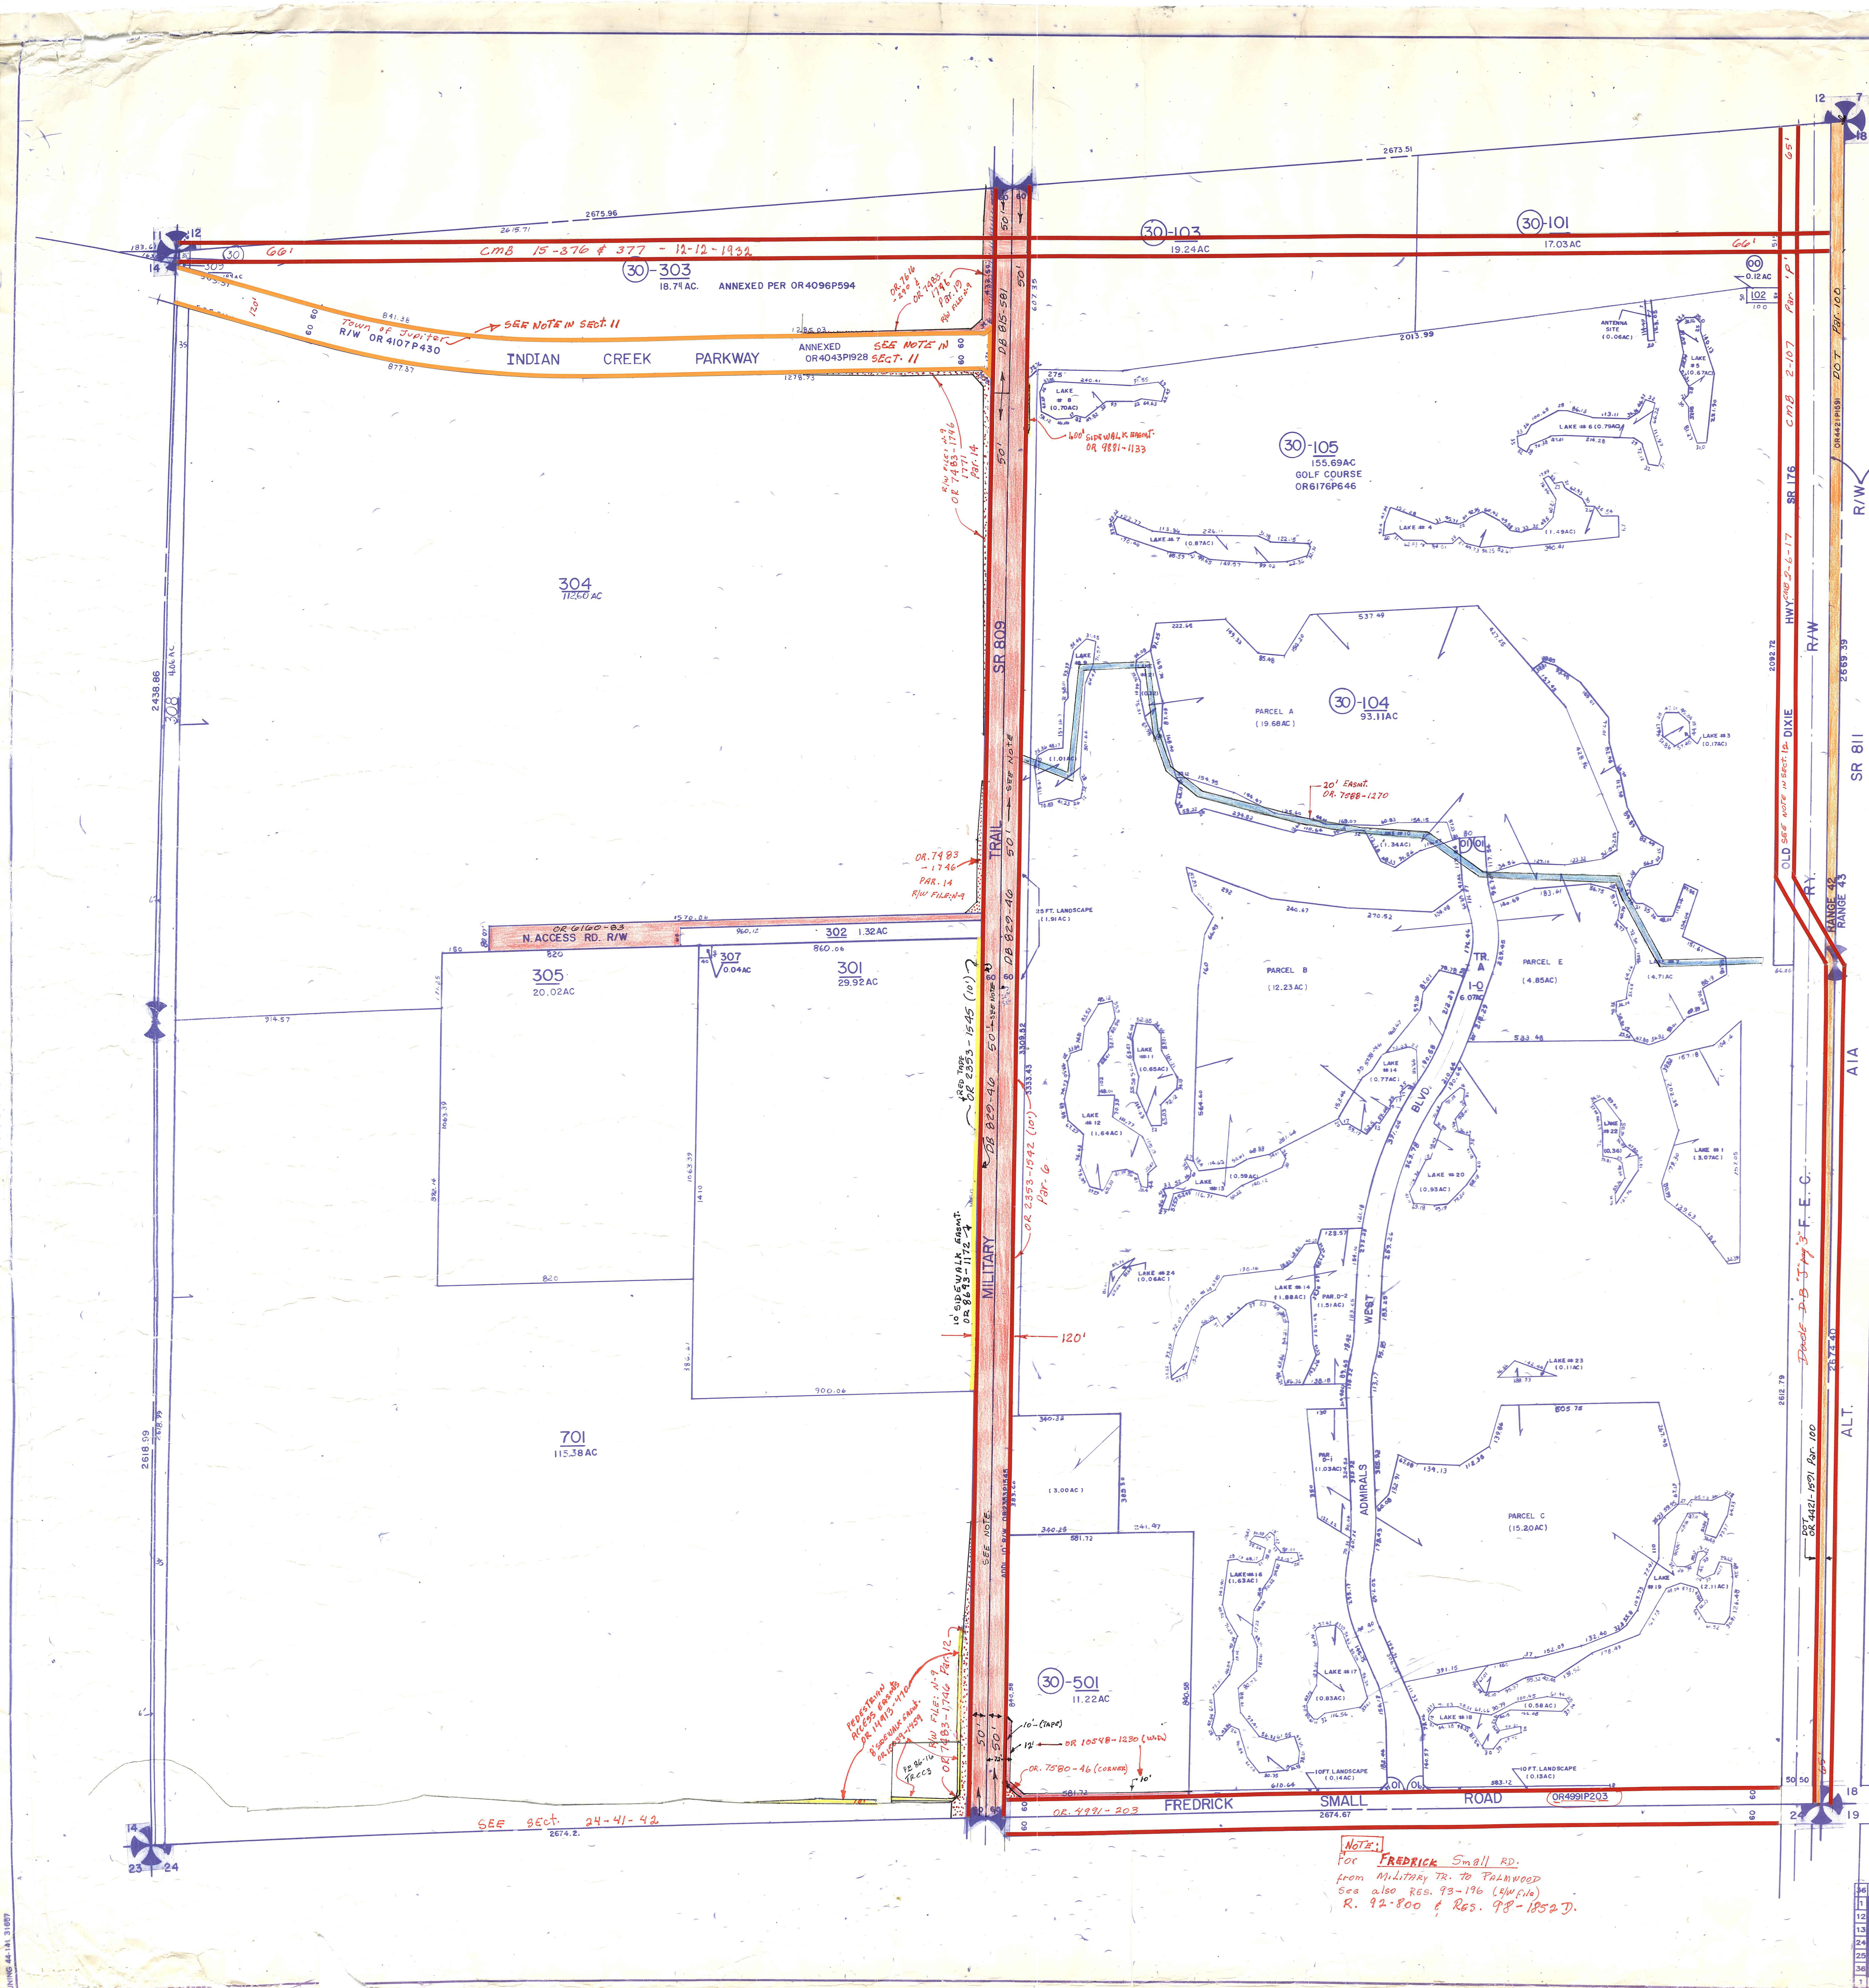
12
7
13
18
2673.51
2675.96
2615.71
11
12
14
30
66'
CMB 15-876 & 377 - 12-12-1932
30-103
19.24AC
30-101
17.03AC
66'
65'
30-303
18.74AC.
ANNEXED PER OR4096P594
00
0.12AC
102
309
120'
Town of Jupiter
R/W OR 4107P430
SEE NOTE IN Sect. 11
INDIAN CREEK PARKWAY
ANNEXED
OR4043P1928
SEE NOTE IN SECT. 11
OR 7616 - 290 & OR 7483-1746 Par. 19 R/W FILE: N-9
50'
50'
DB 815-581
607.35
2013.99
ANTENNA SITE (0.06AC)
LAKE #5 (0.67AC)
LAKE #8 (0.70AC)
600' SIDEWALK EASMT. OR 9881-1133
R/W FILE: N-9 OR 7483-1746 1771 Par. 14
30-105
155.69AC
GOLF COURSE
OR6176P646
LAKE #6 (0.79AC)
LAKE #7 (0.87AC)
LAKE #4 (1.49AC)
CMB 2-107 Par. "P"
DOT OR4421P1591 Par. 100
R/W
304
112.60AC
2438.86
4.04 AC.
308
SR 809
LAKE #9
30-104
93.11AC
PARCEL A
(19.68AC)
LAKE #3 (0.17AC)
(1.01AC)
20' EASMT. OR 7088-1270
SEE NOTE
TRAIL
OR 7483-1746 PAR. 14 R/W FILE: N-9
(1.34AC)
01 01
25FT. LANDSCAPE (1.91AC)
OR 6160-83
N. ACCESS RD. R/W
302 1.32AC
307 0.04AC
305
20.02AC
301
29.92AC
DB 829-46
PARCEL B
(12.23AC)
TR. A
I-0
6.07AC
PARCEL E
(4.85AC)
(4.71AC)
OLD SEE NOTE IN Sect. 12 DIXIE HWY CMB 2-6-17
SR 176
R/W
R.R.
RANGE 42
RANGE 43
SR 811
2092.72
2669.39
914.57
Red Tape OR 2353-1545 (10')
50' SEE NOTE
DB 829-46
OR 2353-1542 (10')
Par. 6
LAKE #11 (0.65AC)
LAKE #12 (1.64AC)
LAKE #14 (0.77AC)
BLVD.
LAKE #22
LAKE #1 (3.07AC)
LAKE #20 (0.93AC)
F.E.C.
A1A
10' SIDEWALK EASMT. OR 8693-1172
MILITARY
120'
LAKE #24 (0.06AC)
LAKE #14 (1.88AC)
PAR. D-2 (1.51AC)
WEST
LAKE #23 (0.11AC)
Dade DB "J" 3
820
900.06
701
115.38AC
2618.99
(3.00AC)
ADMIRALS
PAR. D-1 (1.03AC)
PARCEL C
(15.20AC)
DOT OR 4421-1591 Par. 100
2612.79
2674.40
ALT.
LAKE #16 (1.63AC)
LAKE #19 (2.11AC)
LAKE #17 (0.83AC)
30-501
11.22AC
LAKE #18 (0.58AC)
PEDESTRIAN ACCESS EASMT. OR 14913-1910
R/W FILE: N-9 OR 7483-1746 Par. 12
10'-(TAPE)
12' OR 10548-1230 (W&D)
OR. 7580-46 (CORNER)
10'
10FT. LANDSCAPE (0.14AC)
10FT. LANDSCAPE (0.13AC)
FREDRICK SMALL ROAD
OR4991P203
OR. 4991-203
2674.67
SEE Sect. 24-41-42
2674.2
14
23
24
24
19
50 50
60
NOTE:
For FREDRICK Small RD. from Military Tr. to Palmwood See also Res. 93-196 (R/W File) R. 92-800 & Res. 98-1852D.